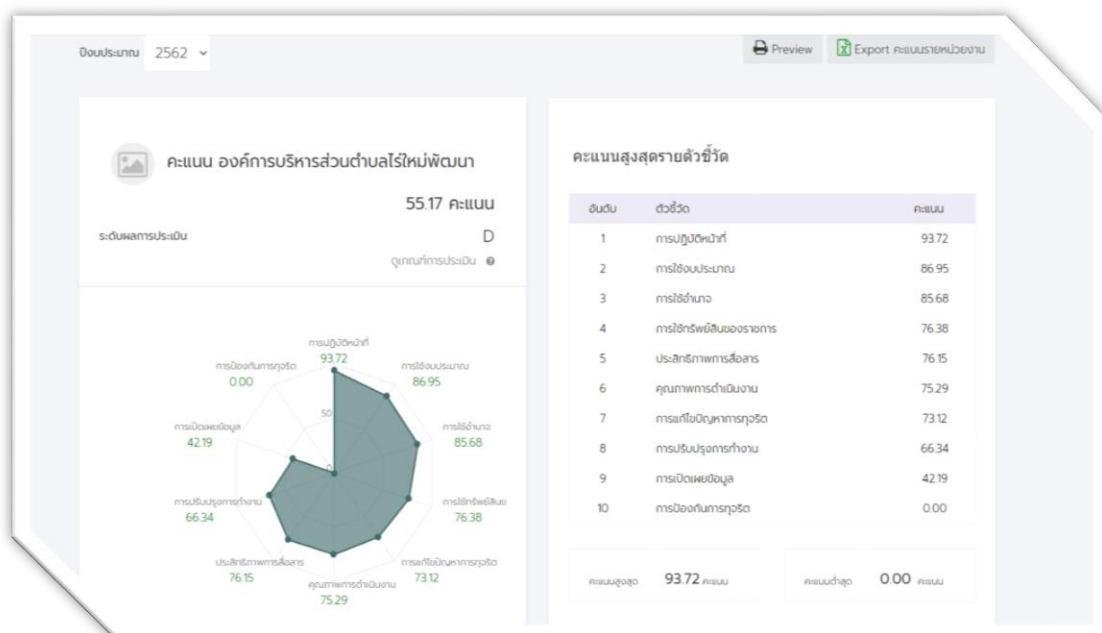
ปีงบประมาณ 2562

Preview

Export คะแนนรายหน่วยงาน

คะแนน องค์การบริหารส่วนตำบลไร่ใหม่พัฒนา

55.17 คะแนน

ระดับผลการประเมิน D

ดูเกณฑ์การประเมิน

การปฏิบัติหน้าที่
93.72

การใช้งบประมาณ
86.95

การใช้อำนาจ
85.68

การใช้ทรัพย์สิน
76.38

การแก้ไขปัญหาการทุจริต
73.12

คุณภาพการดำเนินงาน
75.29

ประสิทธิภาพการสื่อสาร
76.15

การปรับปรุงการทำงาน
66.34

การเปิดเผยข้อมูล
42.19

การป้องกันการทุจริต
0.00

50

0

คะแนนสูงสุดรายตัวชี้วัด

| อันดับ | ตัวชี้วัด | คะแนน |
|---|---|---|
| 1 | การปฏิบัติหน้าที่ | 93.72 |
| 2 | การใช้งบประมาณ | 86.95 |
| 3 | การใช้อำนาจ | 85.68 |
| 4 | การใช้ทรัพย์สินของราชการ | 76.38 |
| 5 | ประสิทธิภาพการสื่อสาร | 76.15 |
| 6 | คุณภาพการดำเนินงาน | 75.29 |
| 7 | การแก้ไขปัญหาการทุจริต | 73.12 |
| 8 | การปรับปรุงการทำงาน | 66.34 |
| 9 | การเปิดเผยข้อมูล | 42.19 |
| 10 | การป้องกันการทุจริต | 0.00 |

คะแนนสูงสุด 93.72 คะแนน

คะแนนต่ำสุด 0.00 คะแนน